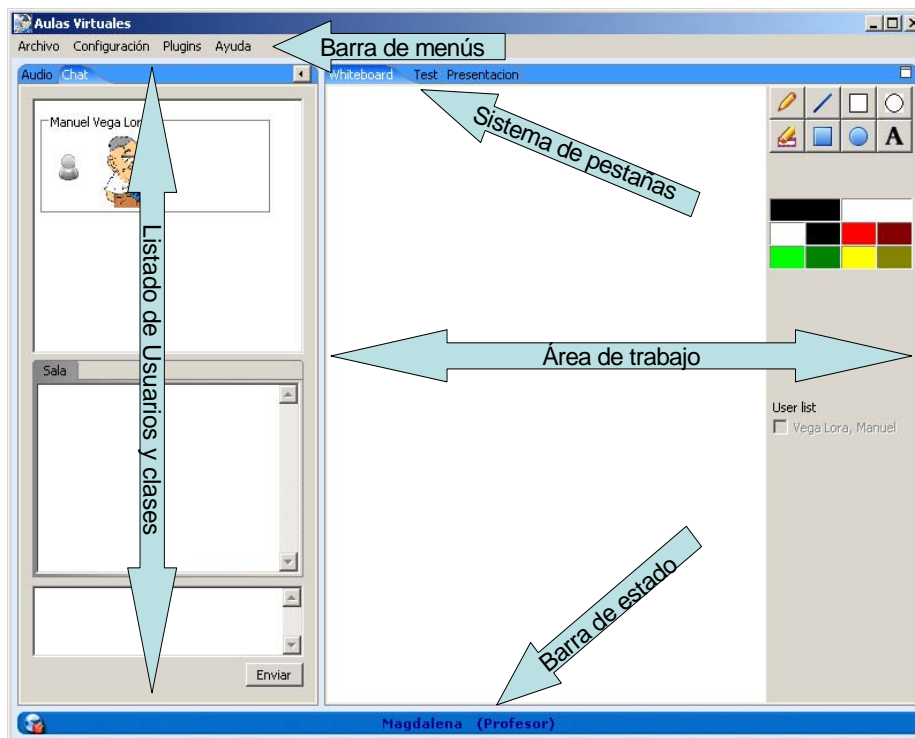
Aulas Virtuales
Archivo Configuración Plugins Ayuda
Barra de menús
Audio Chat
Whiteboard Test Presentacion
Sistema de pestañas
Manuel Vega Lor
Listado de Usuarios y clases
Área de trabajo
Sala
User list
Vega Lora, Manuel
Barra de estado
Enviar
Magdalena (Profesor)